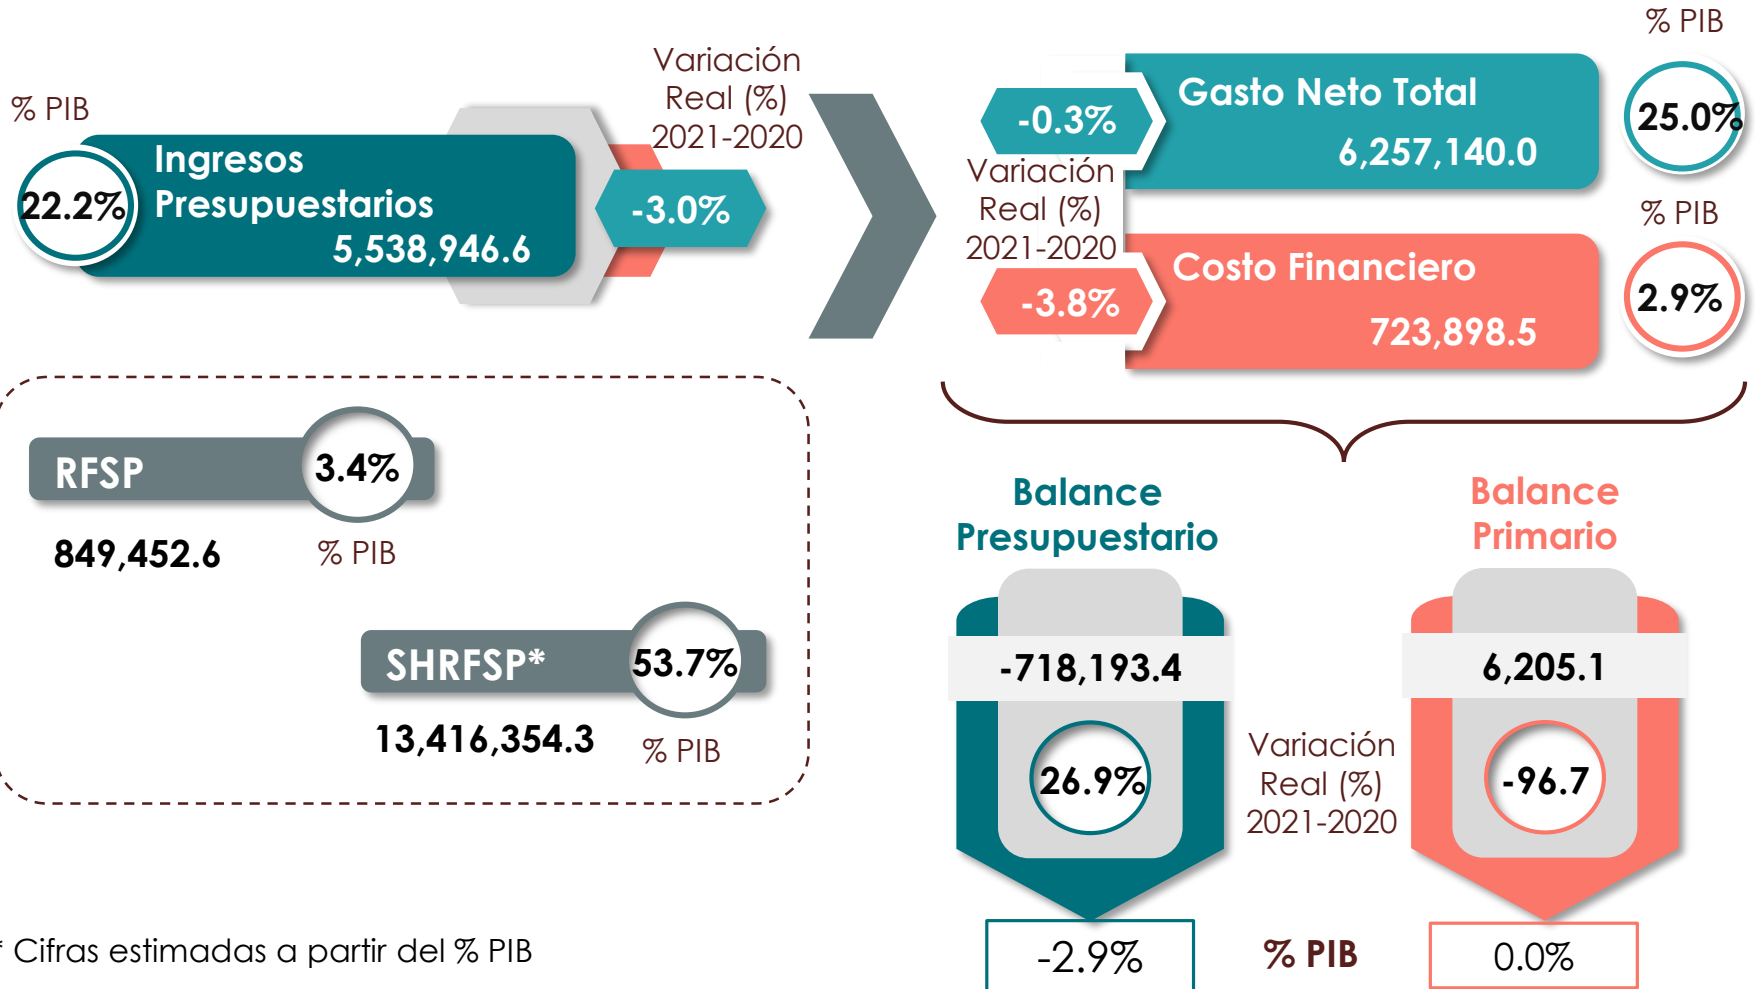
% PIB

22.2%

Ingresos Presupuestarios
5,538,946.6

Variación Real (%) 2021-2020

-3.0%

% PIB

-0.3%

Gasto Neto Total
6,257,140.0

25.0%

Variación Real (%) 2021-2020

% PIB

-3.8%

Costo Financiero
723,898.5

2.9%

RFSP
3.4%
849,452.6
% PIB

SHRFSP*
53.7%
13,416,354.3
% PIB

Balance Presupuestario
-718,193.4
26.9%

Balance Primario
6,205.1
-96.7

Variación Real (%) 2021-2020

-2.9%
% PIB
0.0%

* Cifras estimadas a partir del % PIB